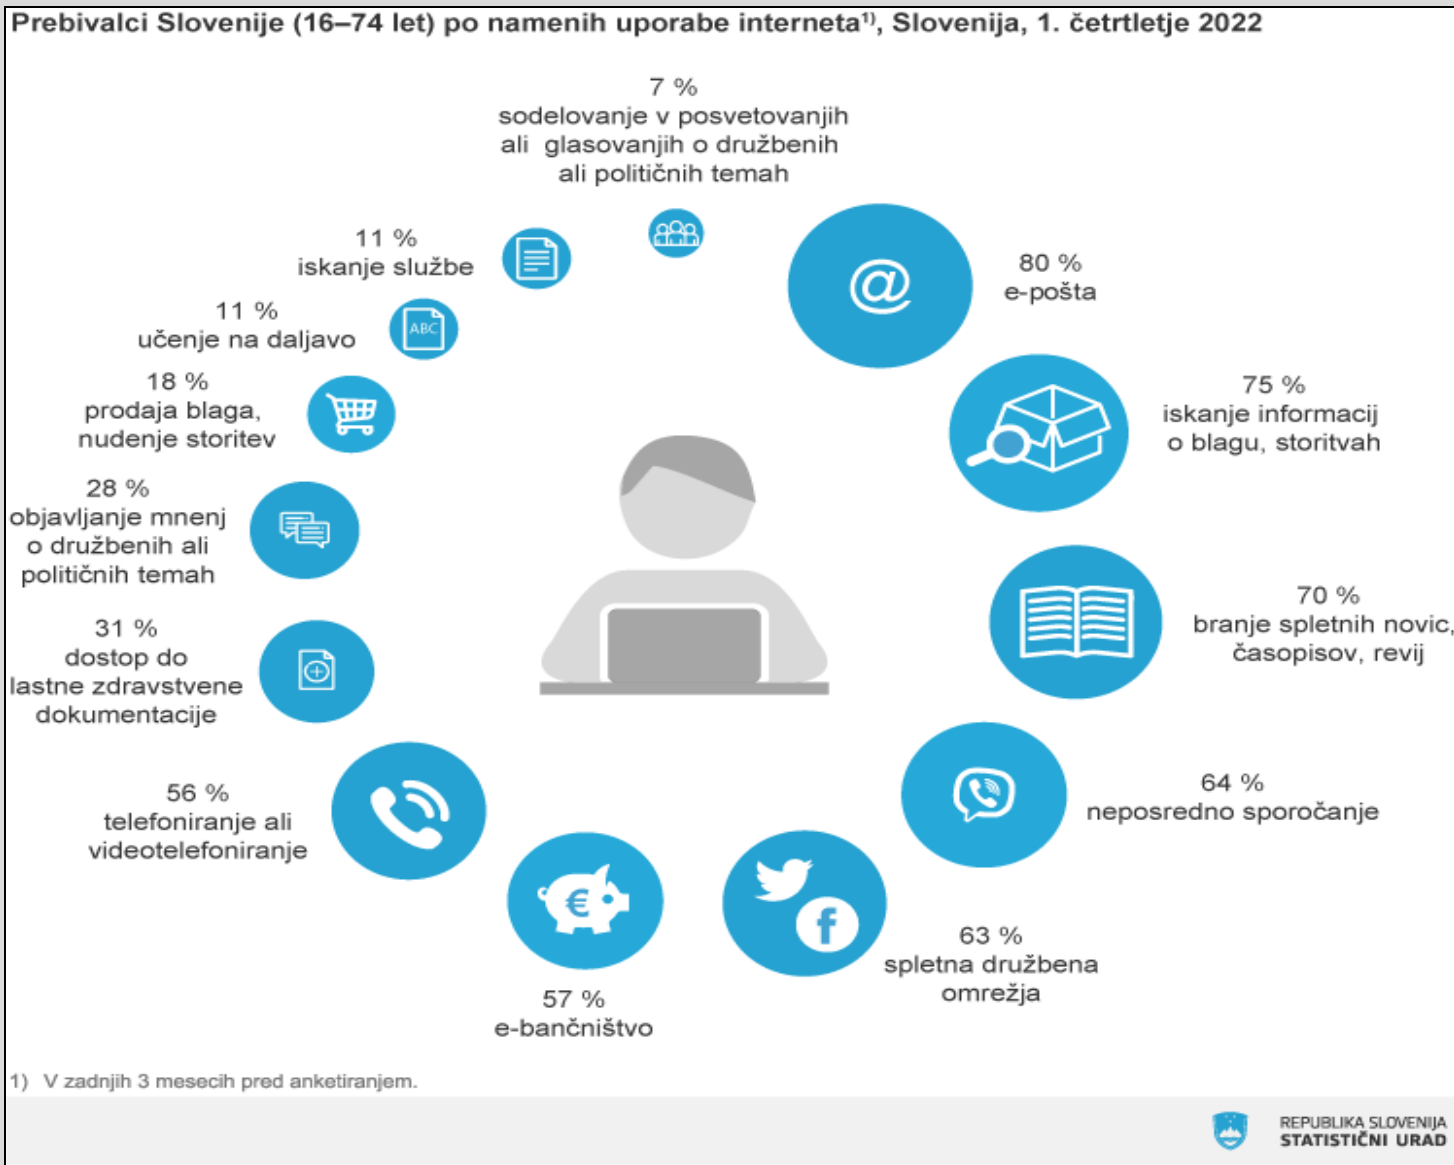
Prebivalci Slovenije (16–74 let) po namenih uporabe interneta$^{1)}$, Slovenija, 1. četrtletje 2022

7 %
sodelovanje v posvetovanjih ali glasovanjih o družbenih ali političnih temah

11 %
iskanje službe

11 %
učenje na daljavo

ABC

18 %
prodaja blaga, nudenje storitev

28 %
objavljanje mnenj o družbenih ali političnih temah

31 %
dostop do lastne zdravstvene dokumentacije

56 %
telefoniranje ali videotelefoniranje

57 %
e-bančništvo

80 %
e-pošta

75 %
iskanje informacij o blagu, storitvah

70 %
branje spletnih novic, časopisov, revij

64 %
neposredno sporočanje

63 %
spletna družbena omrežja

1) V zadnjih 3 mesecih pred anketiranjem.

REPUBLIKA SLOVENIJA
STATISTIČNI URAD